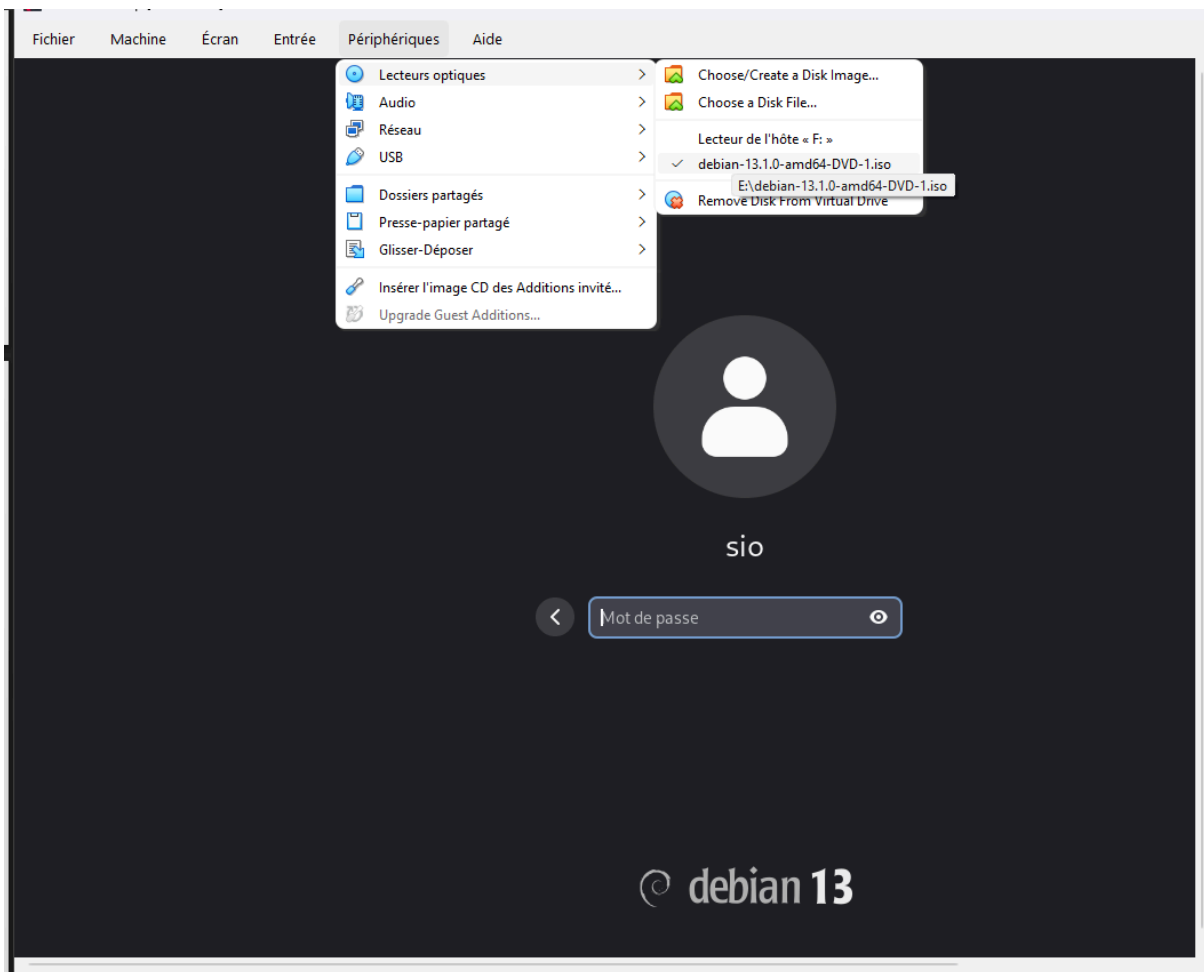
Fichier Machine Écran Entrée Périphériques Aide

Lecteurs optiques
Audio
Réseau
USB
Dossiers partagés
Presse-papier partagé
Glisser-Déposer
Insérer l'image CD des Additions invité...
Upgrade Guest Additions...

Choose/Create a Disk Image...
Choose a Disk File...
Lecteur de l'hôte « F: »
✓ debian-13.1.0-amd64-DVD-1.iso
E:\debian-13.1.0-amd64-DVD-1.iso
Remove Disk From Virtual Drive

sio

Mot de passe

debian 13